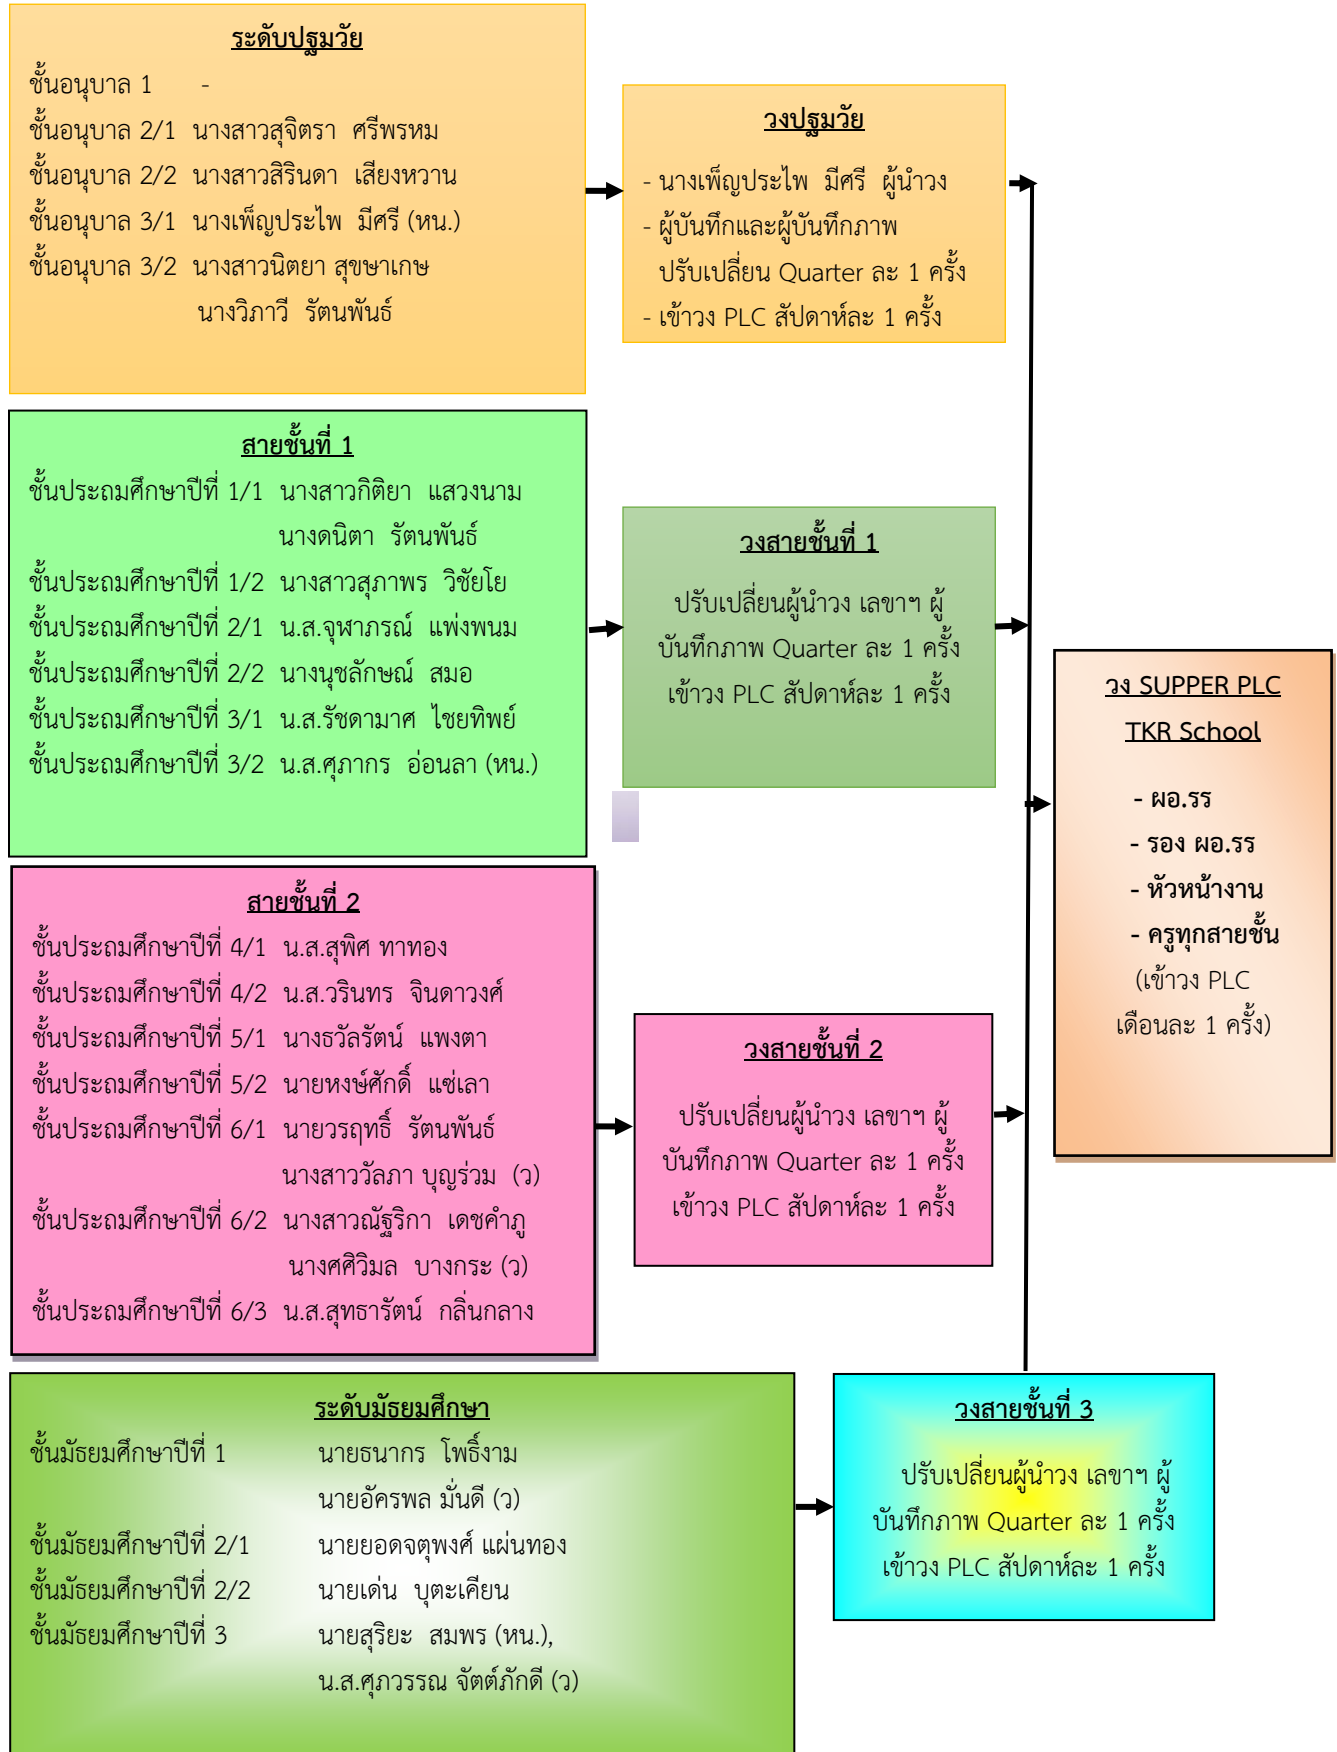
ระดับปฐมวัย
ชั้นอนุบาล 1 -
ชั้นอนุบาล 2/1 นางสาวสุจิตรา ศรีพรหม
ชั้นอนุบาล 2/2 นางสาวสิรินดา เสียงหวาน
ชั้นอนุบาล 3/1 นางเพ็ญประไพ มีศรี (หน.)
ชั้นอนุบาล 3/2 นางสาวนิตยา สุขษาเกษ
นางวิภาวี รัตนพันธ์

วงปฐมวัย
- นางเพ็ญประไพ มีศรี ผู้นำวง
- ผู้บันทึกและผู้บันทึกภาพ ปรับเปลี่ยน Quarter ละ 1 ครั้ง
- เข้าวง PLC สัปดาห์ละ 1 ครั้ง

สายชั้นที่ 1
ชั้นประถมศึกษาปีที่ 1/1 นางสาวกิติยา แสวงนาม
นางดนิตา รัตนพันธ์
ชั้นประถมศึกษาปีที่ 1/2 นางสาวสุภาพร วิชัยโย
ชั้นประถมศึกษาปีที่ 2/1 น.ส.จุฬาภรณ์ แพ่งพนม
ชั้นประถมศึกษาปีที่ 2/2 นางนุชลักษณ์ สมอ
ชั้นประถมศึกษาปีที่ 3/1 น.ส.รัชดามาศ ไชยทิพย์
ชั้นประถมศึกษาปีที่ 3/2 น.ส.ศุภากร อ่อนลา (หน.)

วงสายชั้นที่ 1
ปรับเปลี่ยนผู้นำวง เลขาฯ ผู้บันทึกภาพ Quarter ละ 1 ครั้ง
เข้าวง PLC สัปดาห์ละ 1 ครั้ง

วง SUPPER PLC
TKR School
- ผอ.รร
- รอง ผอ.รร
- หัวหน้างาน
- ครูทุกสายชั้น
(เข้าวง PLC เดือนละ 1 ครั้ง)

สายชั้นที่ 2
ชั้นประถมศึกษาปีที่ 4/1 น.ส.สุพิศ ทาทอง
ชั้นประถมศึกษาปีที่ 4/2 น.ส.วรินทร จินดาวงศ์
ชั้นประถมศึกษาปีที่ 5/1 นางธวัลรัตน์ แพงตา
ชั้นประถมศึกษาปีที่ 5/2 นายหงษ์ศักดิ์ แซ่เลา
ชั้นประถมศึกษาปีที่ 6/1 นายวรฤทธิ์ รัตนพันธ์
นางสาววัลภา บุญร่วม (ว)
ชั้นประถมศึกษาปีที่ 6/2 นางสาวณัฐริกา เดชคำภู
นางศศิวิมล บางกระ (ว)
ชั้นประถมศึกษาปีที่ 6/3 น.ส.สุทธารัตน์ กลิ่นกลาง

วงสายชั้นที่ 2
ปรับเปลี่ยนผู้นำวง เลขาฯ ผู้บันทึกภาพ Quarter ละ 1 ครั้ง
เข้าวง PLC สัปดาห์ละ 1 ครั้ง

ระดับมัธยมศึกษา
ชั้นมัธยมศึกษาปีที่ 1 นายธนากร โพธิ์งาม
นายอัครพล มั่นดี (ว)
ชั้นมัธยมศึกษาปีที่ 2/1 นายยอดจตุพงศ์ แผ่นทอง
ชั้นมัธยมศึกษาปีที่ 2/2 นายเด่น บุตะเคียน
ชั้นมัธยมศึกษาปีที่ 3 นายสุริยะ สมพร (หน.),
น.ส.ศุภวรรณ จัตต์ภักดี (ว)

วงสายชั้นที่ 3
ปรับเปลี่ยนผู้นำวง เลขาฯ ผู้บันทึกภาพ Quarter ละ 1 ครั้ง
เข้าวง PLC สัปดาห์ละ 1 ครั้ง